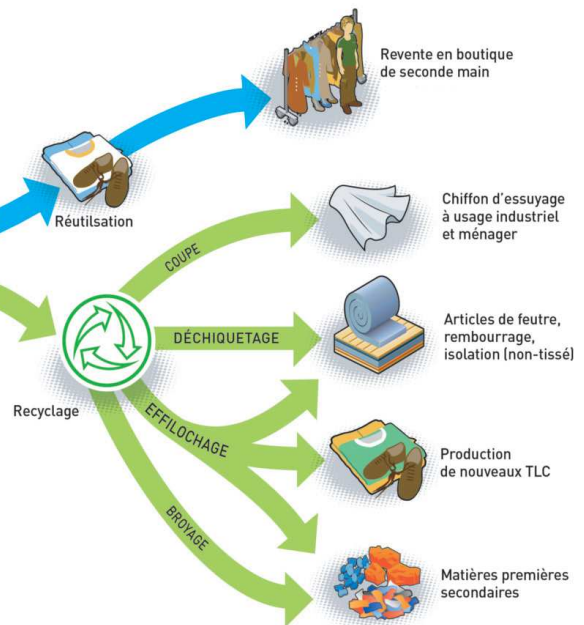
Revente en boutique de seconde main

Réutilsation

Chiffon d'essuyage à usage industriel et ménager

COUPE

DÉCHIQUETAGE

Articles de feutre, rembourrage, isolation (non-tissé)

Recyclage

EFFILOCHAGE

Production de nouveaux TLC

BROYAGE

Matières premières secondaires